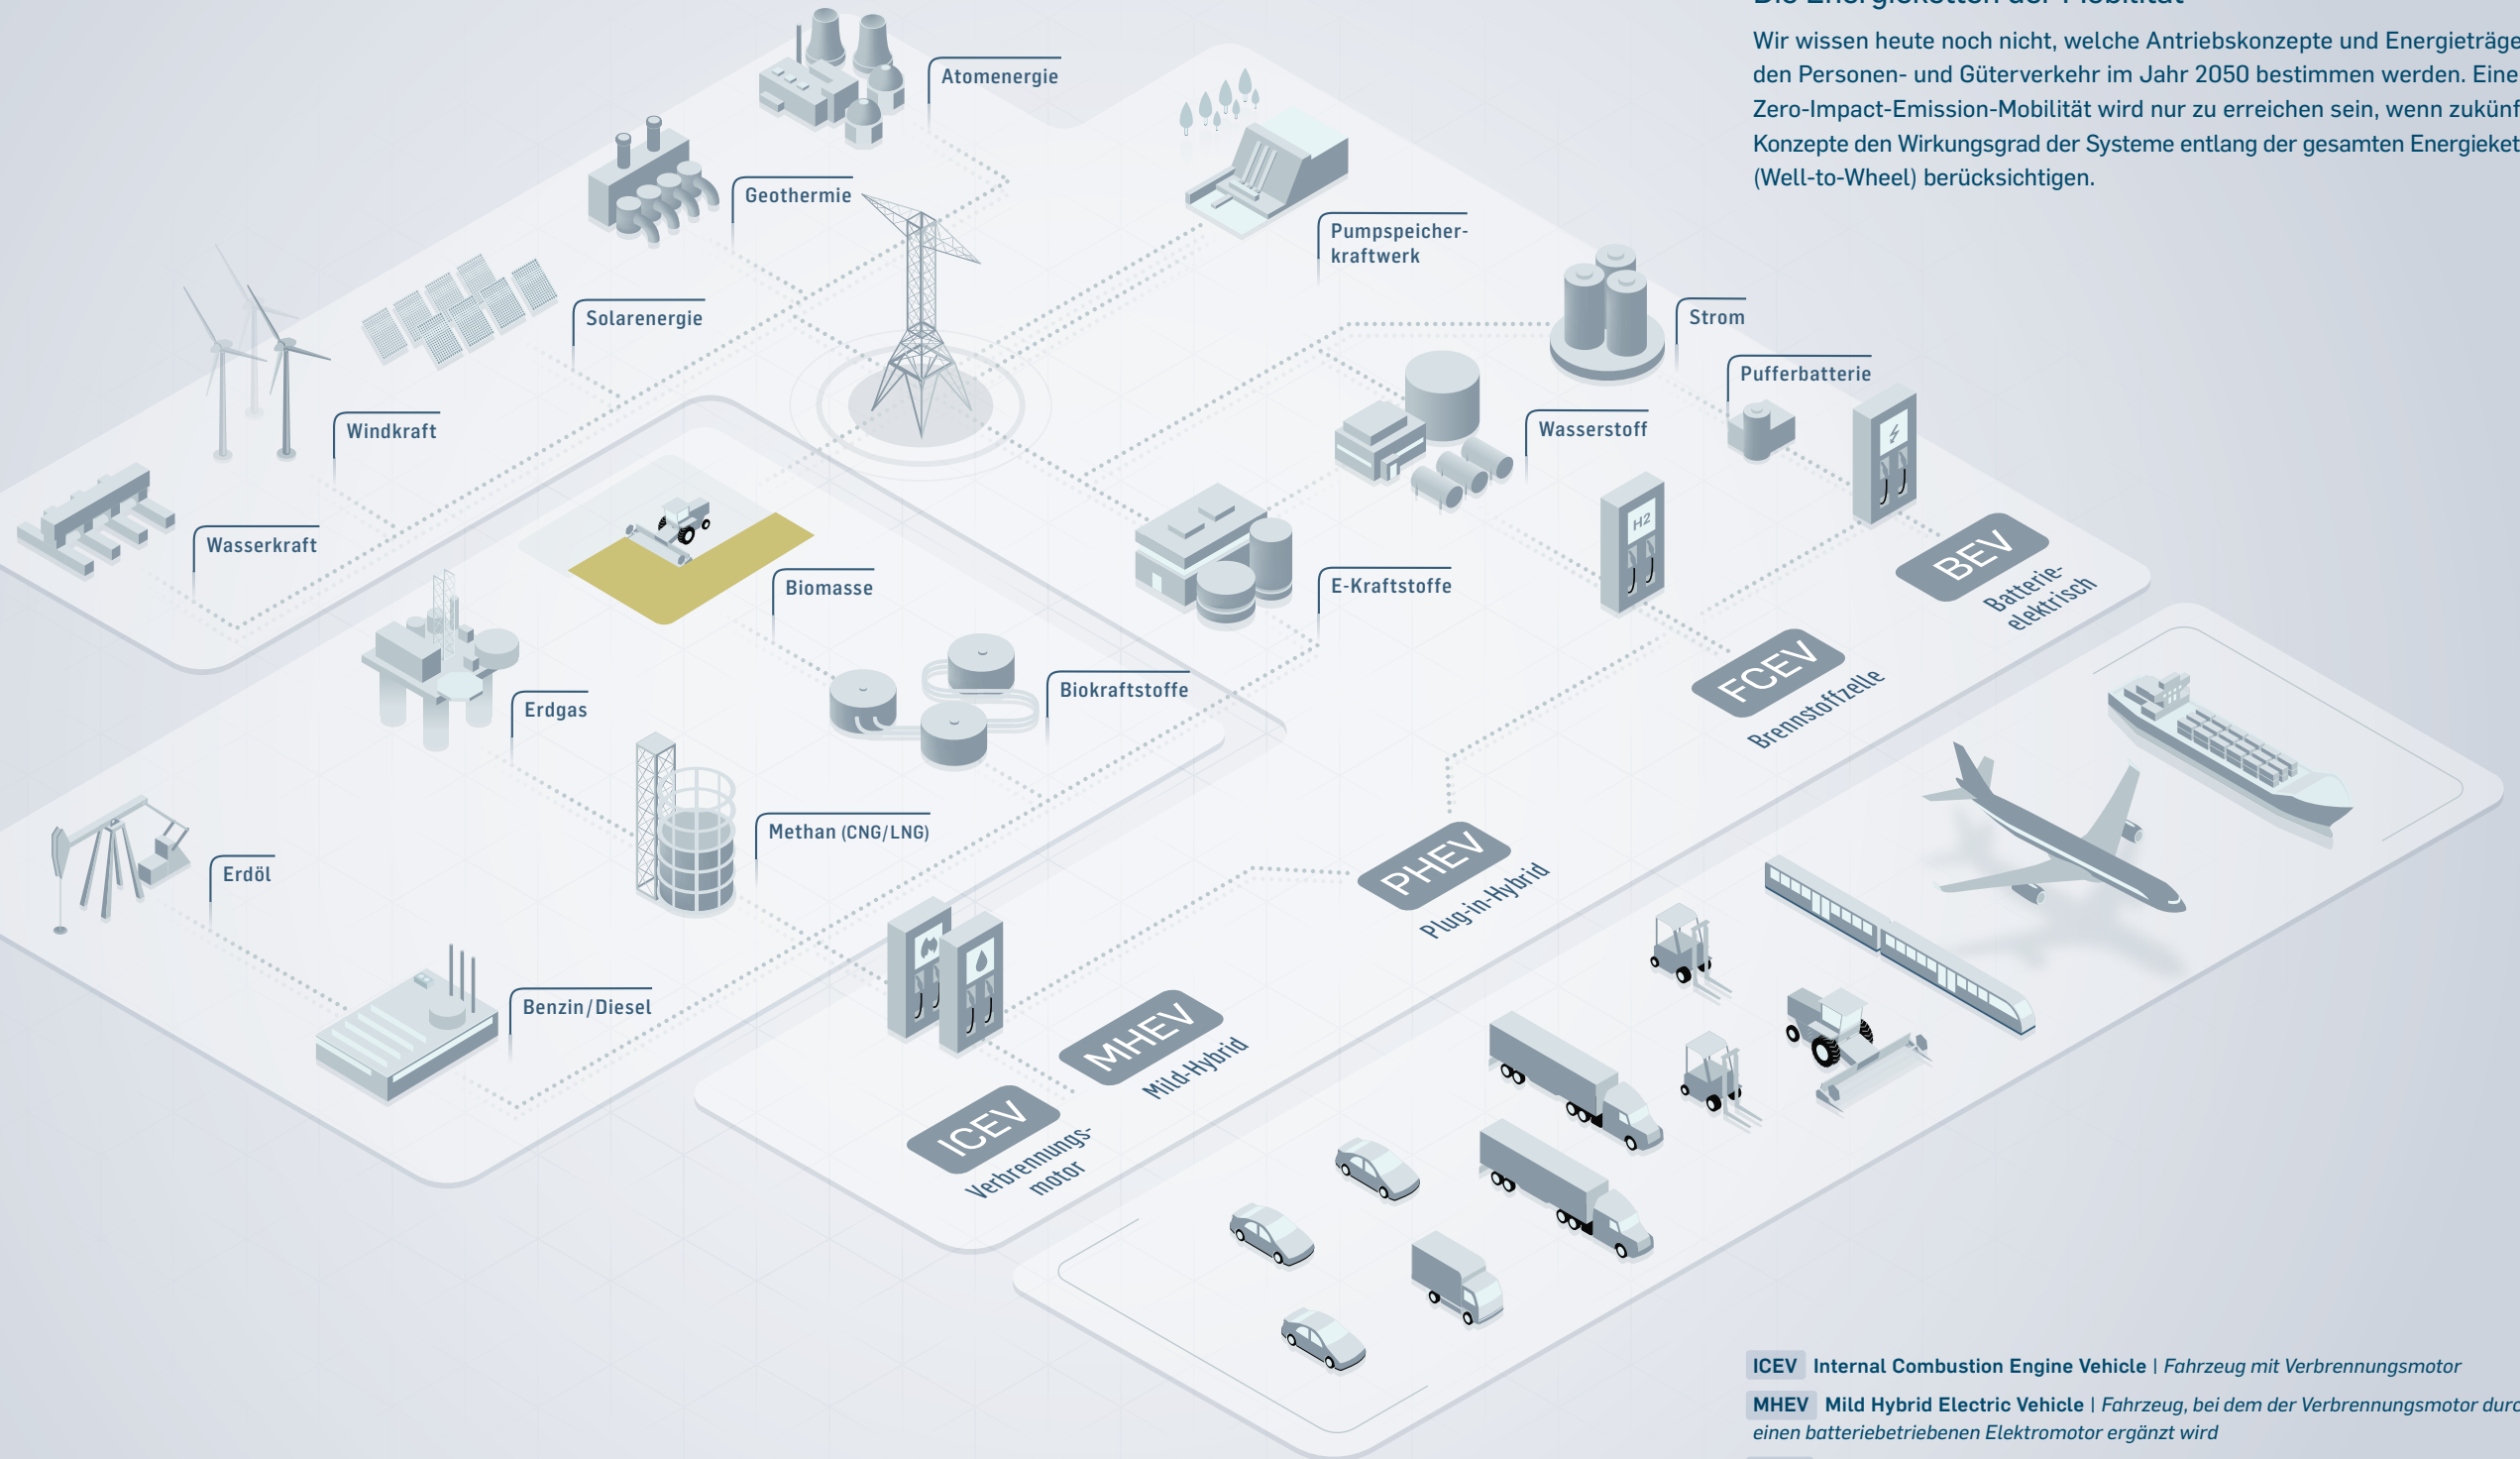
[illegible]

Wir wissen heute noch nicht, welche Antriebskonzepte und Energieträge den Personen- und Güterverkehr im Jahr 2050 bestimmen werden. Eine Zero-Impact-Emission-Mobilität wird nur zu erreichen sein, wenn zukünf Konzepte den Wirkungsgrad der Systeme entlang der gesamten Energieket (Well-to-Wheel) berücksichtigen.

Atomenergie

Geothermie

Pumpspeicherkraftwerk

Solarenergie

Strom

Pufferbatterie

Windkraft

Wasserstoff

Wasserkraft

Biomasse

E-Kraftstoffe

BEV Batterieelektrisch

Biokraftstoffe

Erdgas

FCEV Brennstoffzelle

Methan (CNG/LNG)

Erdöl

PHEV Plug-in-Hybrid

Benzin/Diesel

MHEV Mild-Hybrid

ICEV Verbrennungsmotor

ICEV Internal Combustion Engine Vehicle | Fahrzeug mit Verbrennungsmotor

MHEV Mild Hybrid Electric Vehicle | Fahrzeug, bei dem der Verbrennungsmotor durc einen batteriebetriebenen Elektromotor ergänzt wird